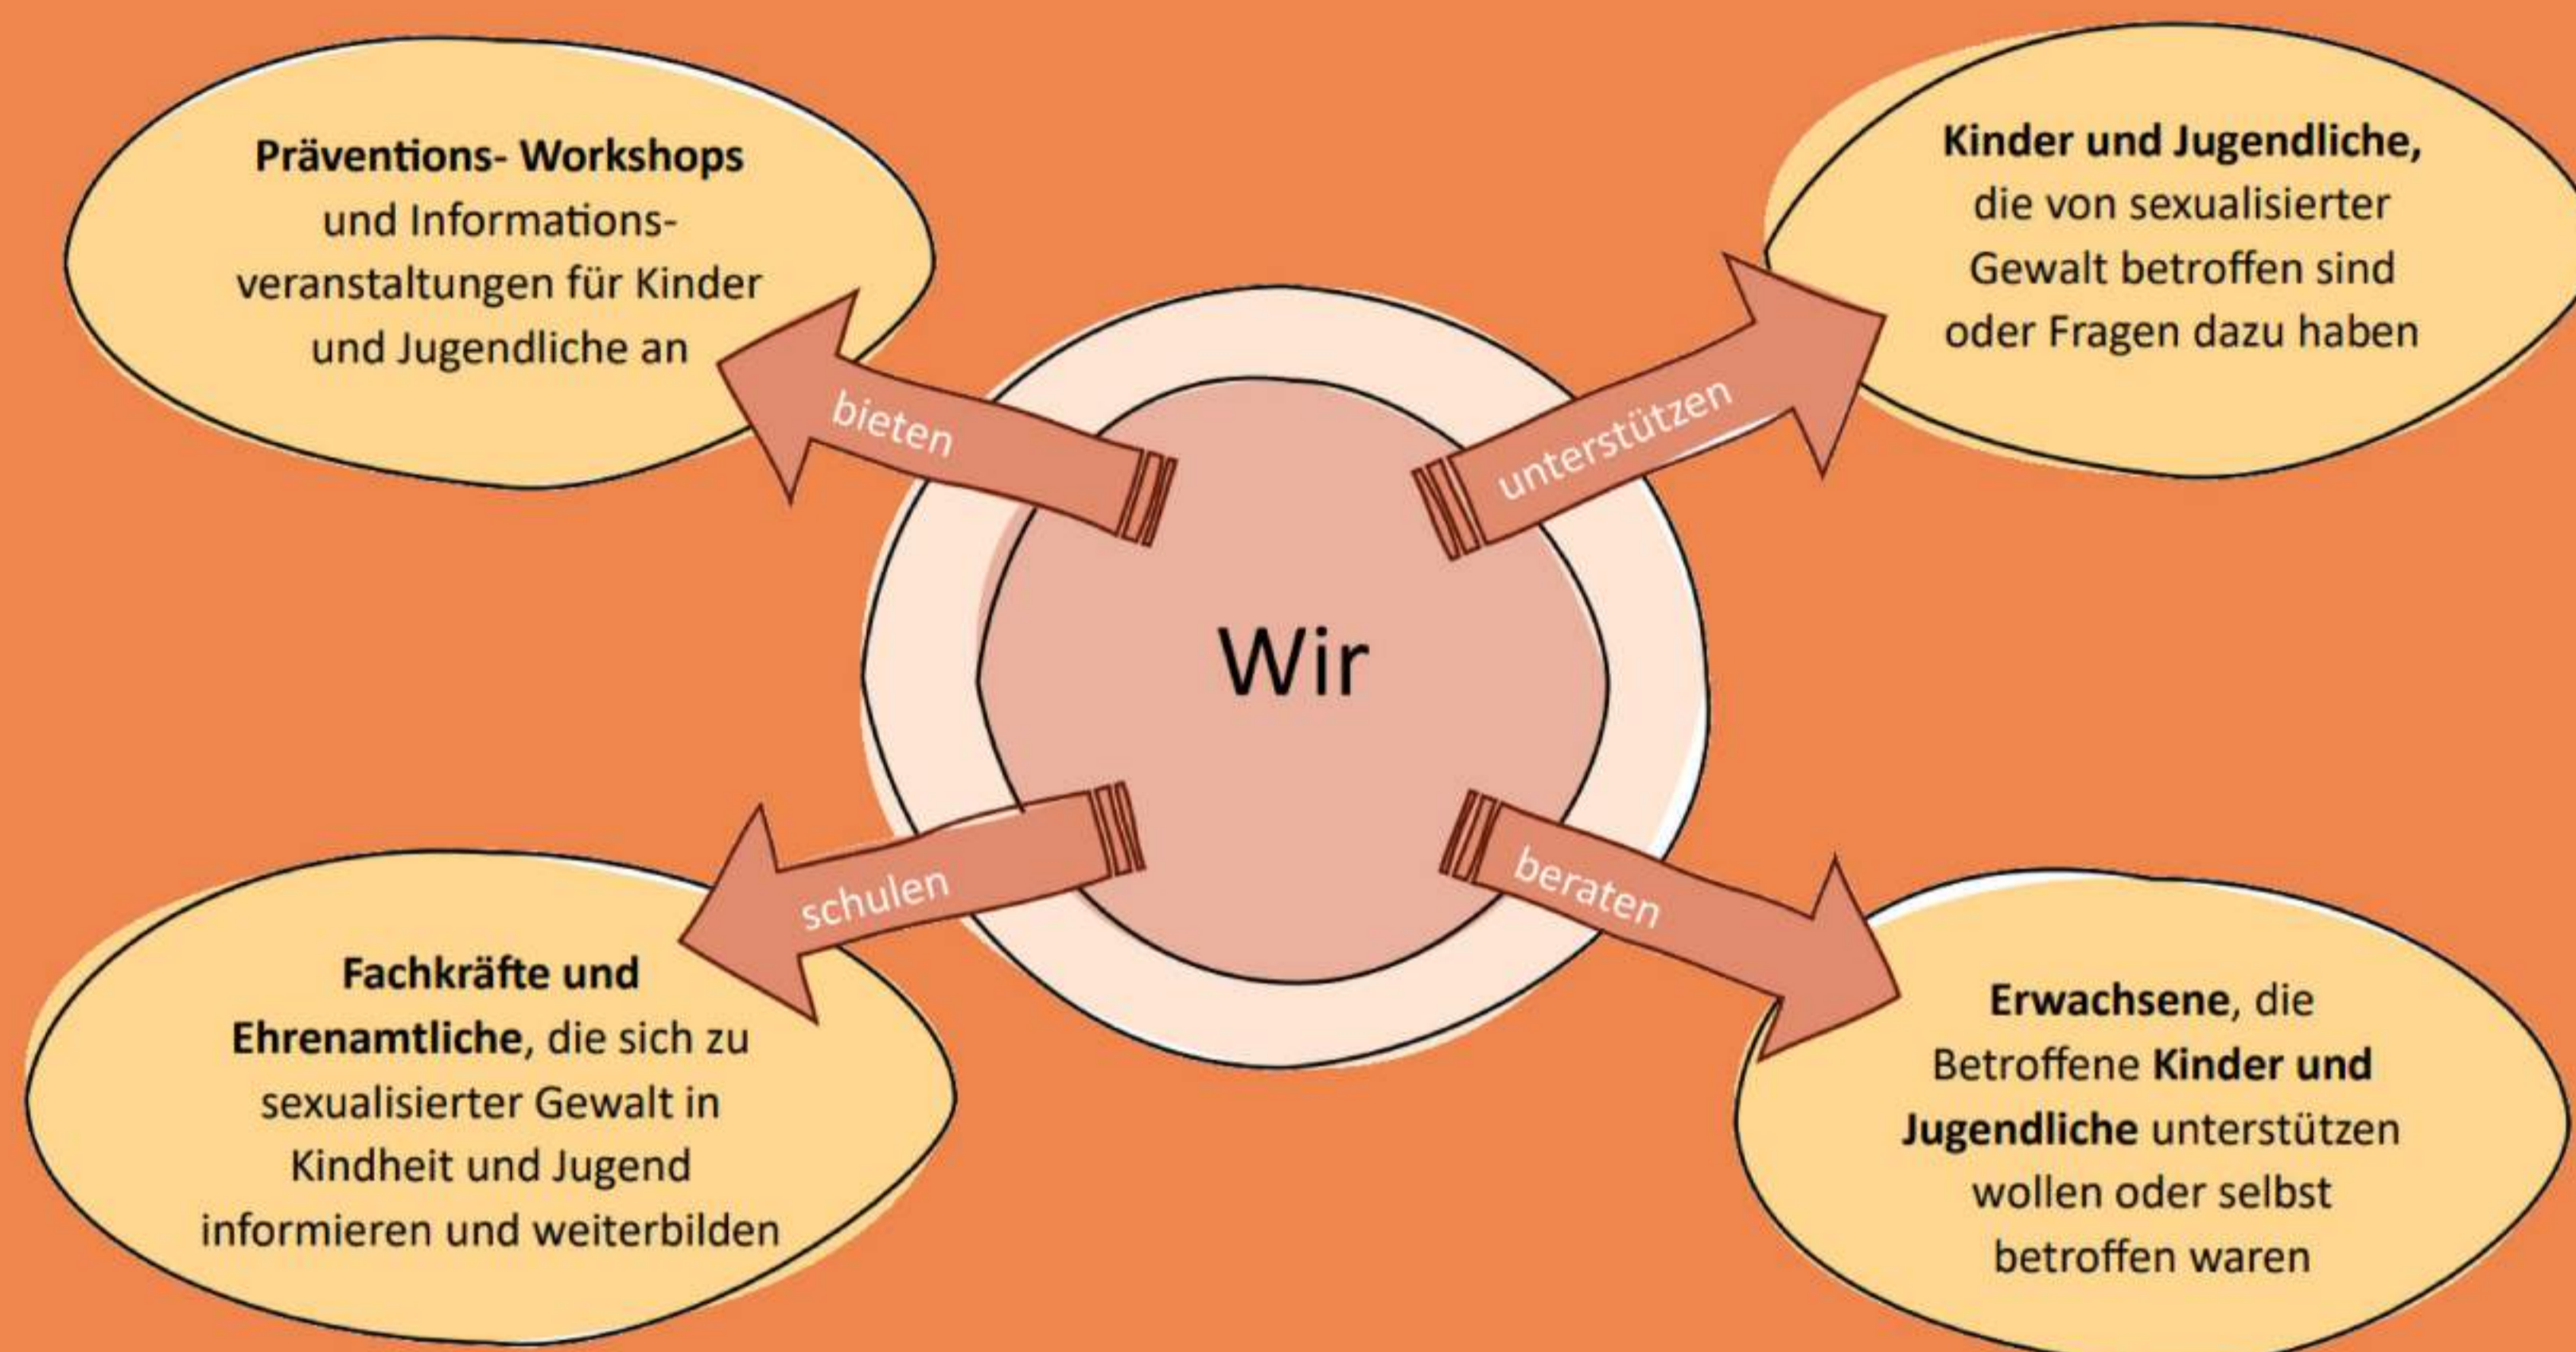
**Präventions- Workshops** und Informationsveranstaltungen für Kinder und Jugendliche an

**Kinder und Jugendliche,** die von sexualisierter Gewalt betroffen sind oder Fragen dazu haben

bieten

unterstützen

Wir

schulen

beraten

**Fachkräfte und Ehrenamtliche**, die sich zu sexualisierter Gewalt in Kindheit und Jugend informieren und weiterbilden

**Erwachsene**, die Betroffene **Kinder und Jugendliche** unterstützen wollen oder selbst betroffen waren